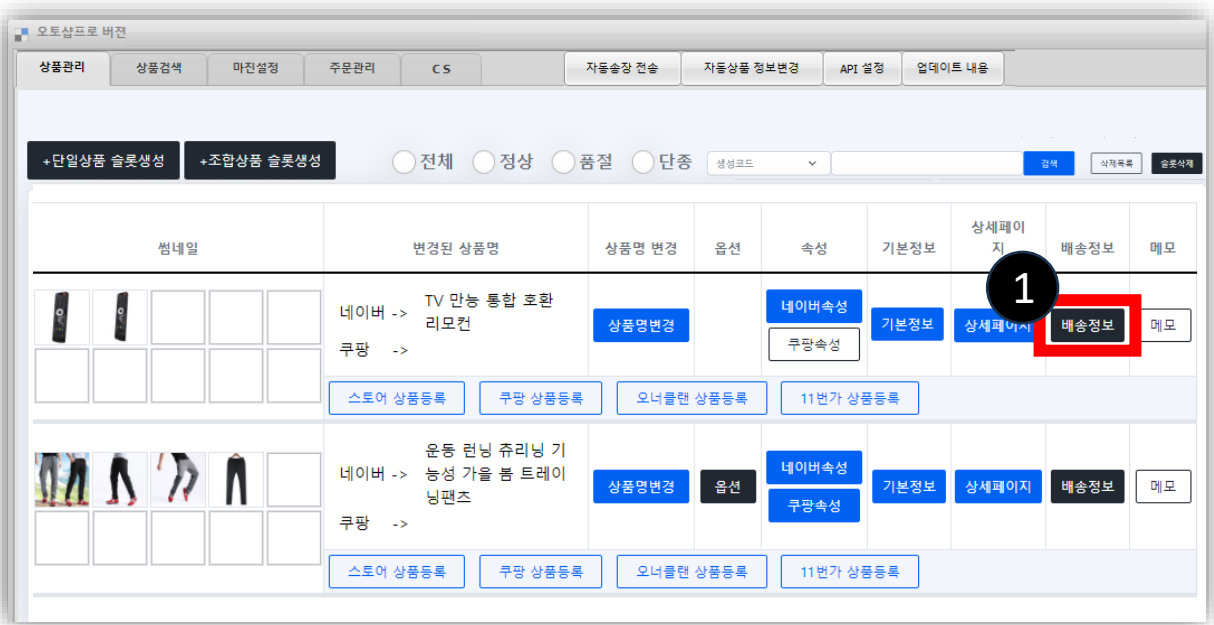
오토샵프로 버전

상품관리 | 상품검색 | 마진설정 | 주문관리 | CS

자동송장 전송 | 자동상품 정보변경 | API 설정 | 업데이트 내용

+단일상품 슬롯생성 | +조합상품 슬롯생성

전체 정상 품절 단종

생성코드

검색 | 삭제목록 | 슬롯삭제

| 썸네일 | 변경된 상품명 | 상품명 변경 | 옵션 | 속성 | 기본정보 | 상세페이지 | 배송정보 | 메모 |
|---|---|---|---|---|---|---|---|---|
| | 네이버 -> TV 만능 통합 호환 리모컨<br>쿠팡 -> | 상품명변경 | | 네이버속성<br>쿠팡속성 | 기본정보 | 상세페이지 | 배송정보 | 메모 |
| 스토어 상품등록 | 쿠팡 상품등록 | 오너클랜 상품등록 | 11번가 상품등록 | | | | | |
| | 네이버 -> 운동 런닝 츄리닝 기능성 가을 봄 트레이닝팬츠<br>쿠팡 -> | 상품명변경 | 옵션 | 네이버속성<br>쿠팡속성 | 기본정보 | 상세페이지 | 배송정보 | 메모 |
| 스토어 상품등록 | 쿠팡 상품등록 | 오너클랜 상품등록 | 11번가 상품등록 | | | | | |

1